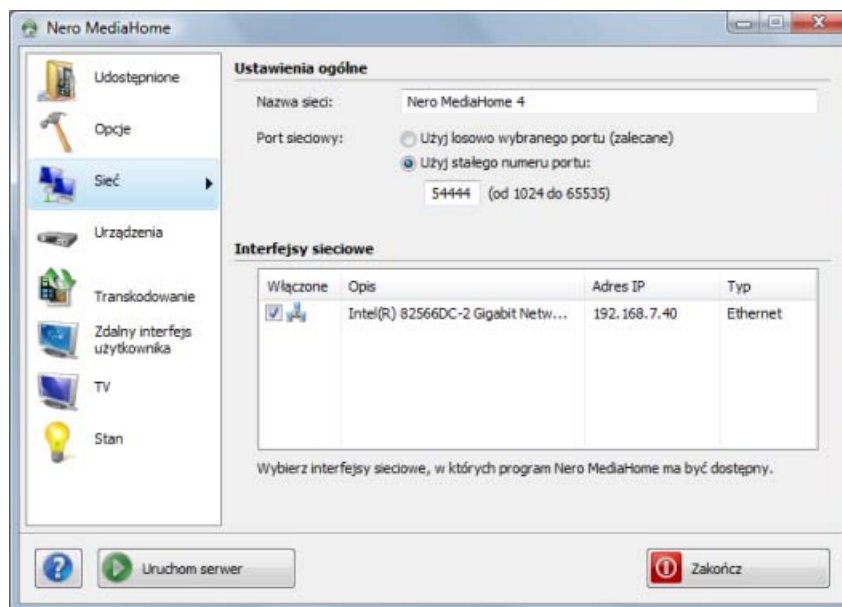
Nero MediaHome

Udostępnione

Opcje

Sieć

Urządzenia

Transkodowanie

Zdalny interfejs użytkownika

TV

Stan

Ustawienia ogólne

Nazwa sieci: Nero MediaHome 4

Port sieciowy: Użyj losowo wybranego portu (zalecane)

Użyj stałego numeru portu:

54444 (od 1024 do 65535)

Interfejsy sieciowe

| Włączone | Opis | Adres IP | Typ |
|---|---|---|---|
| ☑ | Intel(R) 82566DC-2 Gigabit Netw... | 192.168.7.40 | Ethernet |

Wybierz interfejsy sieciowe, w których program Nero MediaHome ma być dostępny.

Uruchom serwer

Zakończ